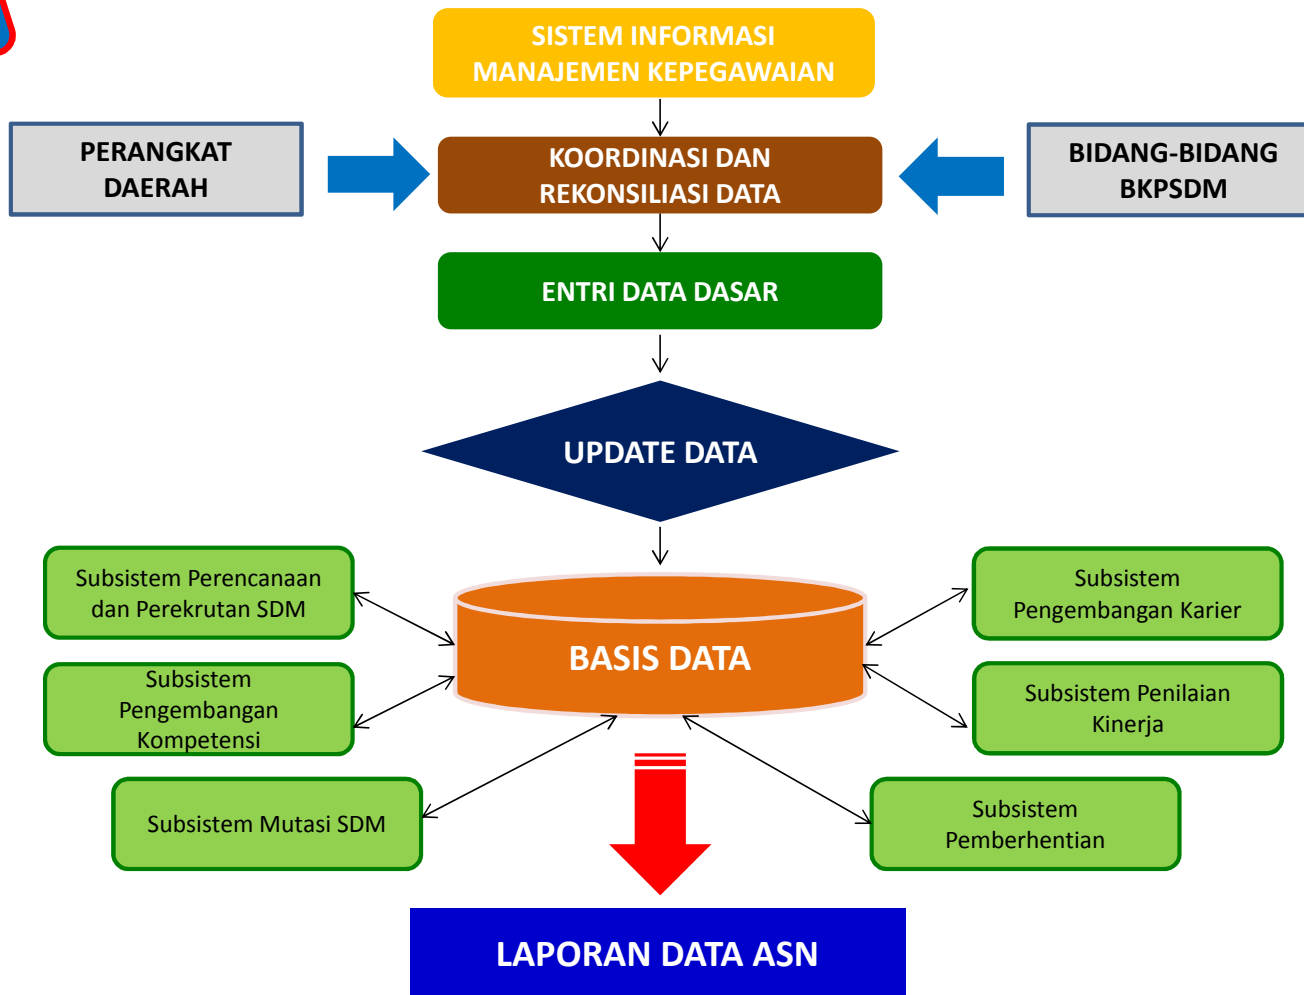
SISTEM INFORMASI MANAJEMEN KEPEGAWAIAN

PERANGKAT DAERAH

KOORDINASI DAN REKONSILIASI DATA

BIDANG-BIDANG BKPSDM

ENTRI DATA DASAR

UPDATE DATA

Subsistem Perencanaan dan Perekrutan SDM

Subsistem Pengembangan Kompetensi

Subsistem Mutasi SDM

BASIS DATA

Subsistem Pengembangan Karier

Subsistem Penilaian Kinerja

Subsistem Pemberhentian

LAPORAN DATA ASN